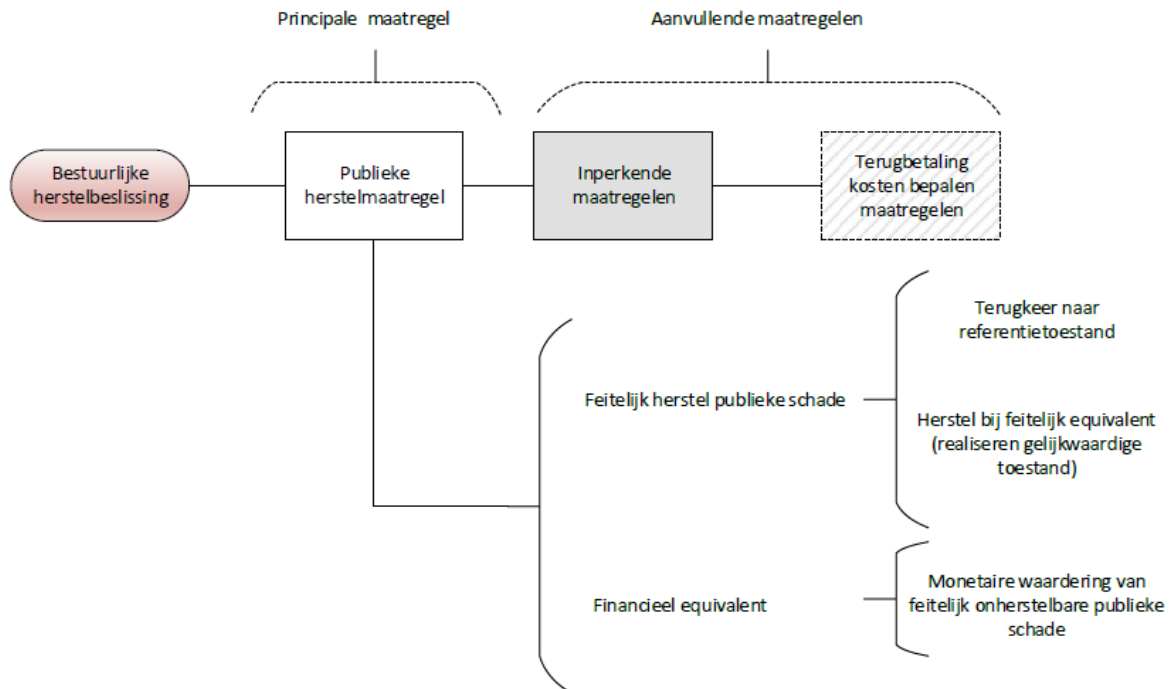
Principale maatregel

Aanvullende maatregelen

Bestuurlijke herstelbeslissing

Publieke herstelmaatregel

Inperkende maatregelen

Terugbetaling kosten bepalen maatregelen

Feitelijk herstel publieke schade

Terugkeer naar referentietoestand

Herstel bij feitelijk equivalent (realiseren gelijkwaardige toestand)

Financieel equivalent

Monetaire waardering van feitelijk onherstelbare publieke schade